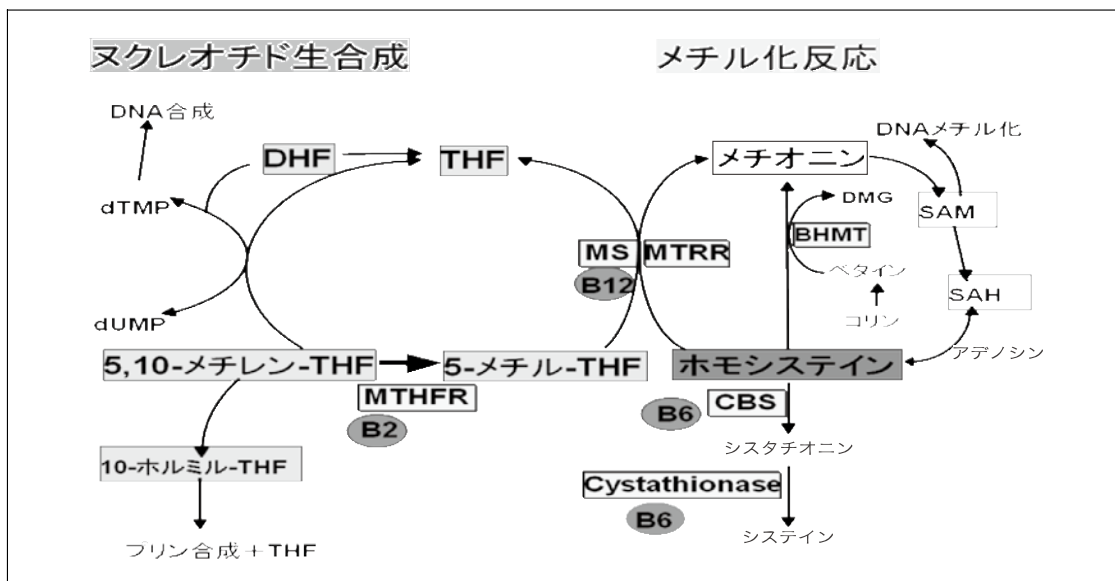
ヌクレオチド生合成

メチル化反応

DNA合成

DHF

THF

メチオニン

DNAメチル化

dTMP

DMG

SAM

MS

MTRR

BHMT

B12

ベタイン

SAH

dUMP

コリン

5,10-メチレン-THF

5-メチル-THF

ホモシステイン

アデノシン

MTHFR

B6

CBS

B2

シスタチオニン

10-ホルミル-THF

Cystathionase

B6

システイン

プリン合成 + THF